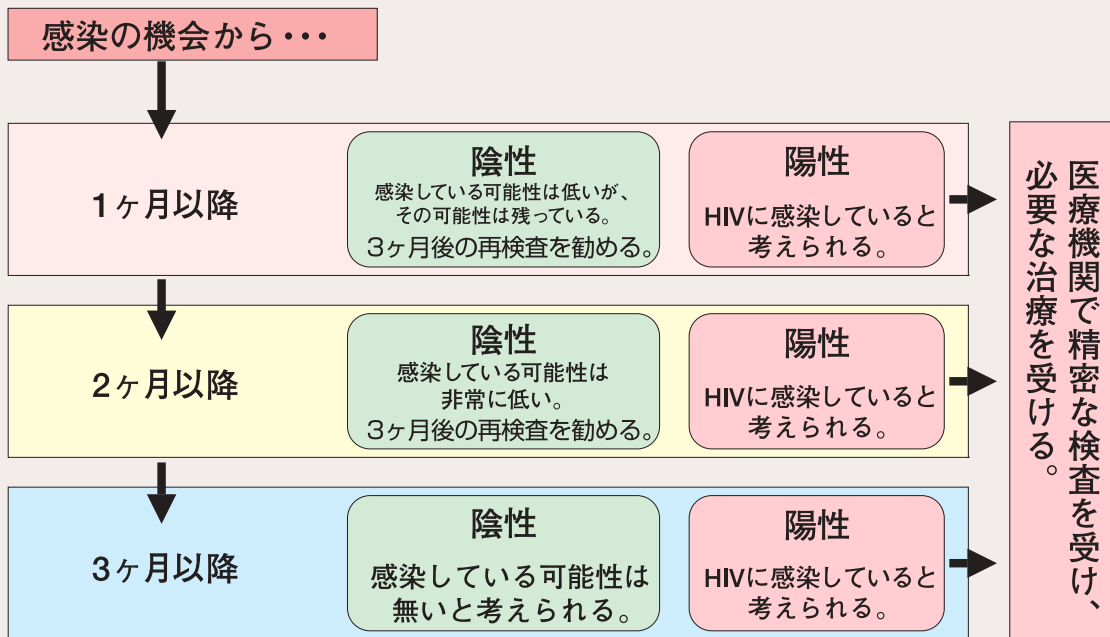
感染の機会から・・・

1ヶ月以降

陰性
感染している可能性は低いが、その可能性は残っている。
3ヶ月後の再検査を勧める。

陽性
HIVに感染していると考えられる。

2ヶ月以降

陰性
感染している可能性は非常に低い。
3ヶ月後の再検査を勧める。

陽性
HIVに感染していると考えられる。

3ヶ月以降

陰性
感染している可能性は無いと考えられる。

陽性
HIVに感染していると考えられる。

医療機関で精密な検査を受け、必要な治療を受ける。